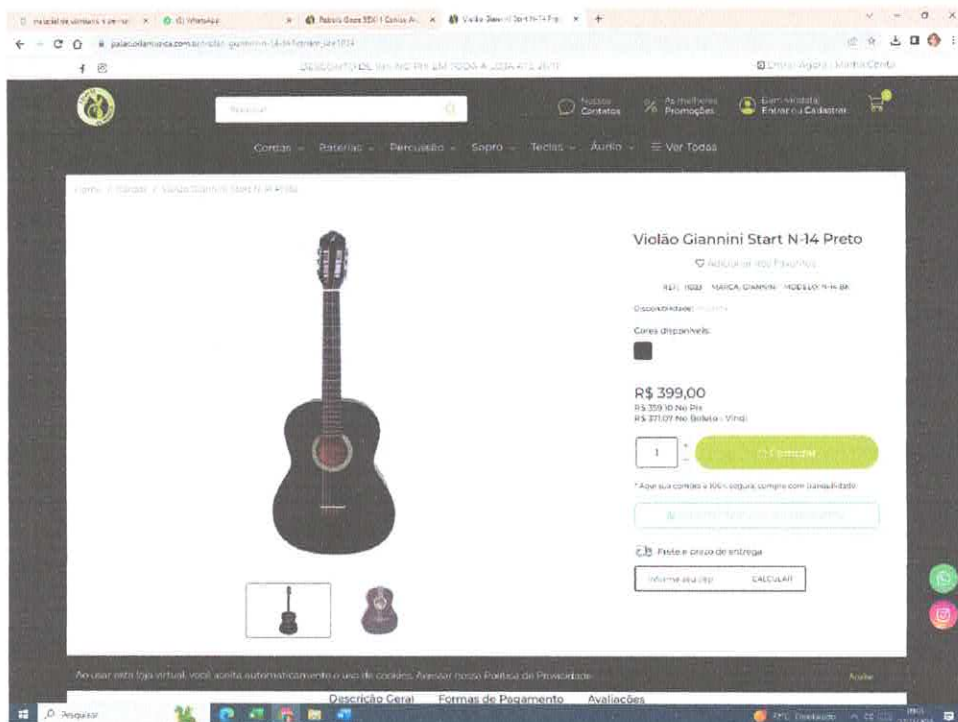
WhatsApp

DESCONTO DE 10% NO PIX EM TODA A LOJA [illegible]

Nossos Contatos
As melhores Promoções
Bem-vindo(a) Entrar ou Cadastrar

Cordas Baterias Percussão Sopro Teclas Áudio Ver Todas

Home / Violões / Violão Giannini Start N-14 Preto

Violão Giannini Start N-14 Preto

Adicionar aos Favoritos

REF.: 1033 MARCA: GIANNINI MODELO: N-14 BK

Disponibilidade: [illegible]

Cores disponíveis:

R$ 399,00
R$ 359,10 No Pix
R$ 371,07 No Boleto - Vindi

1

Comprar

* Aqui sua compra é 100% segura, compre com tranquilidade.

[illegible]

Frete e prazo de entrega

Informe seu cep CALCULAR

Ao usar esta loja virtual, você aceita automaticamente o uso de cookies. Acessar nossa Política de Privacidade

Aceito

Descrição Geral Formas de Pagamento Avaliações

Pesquisar